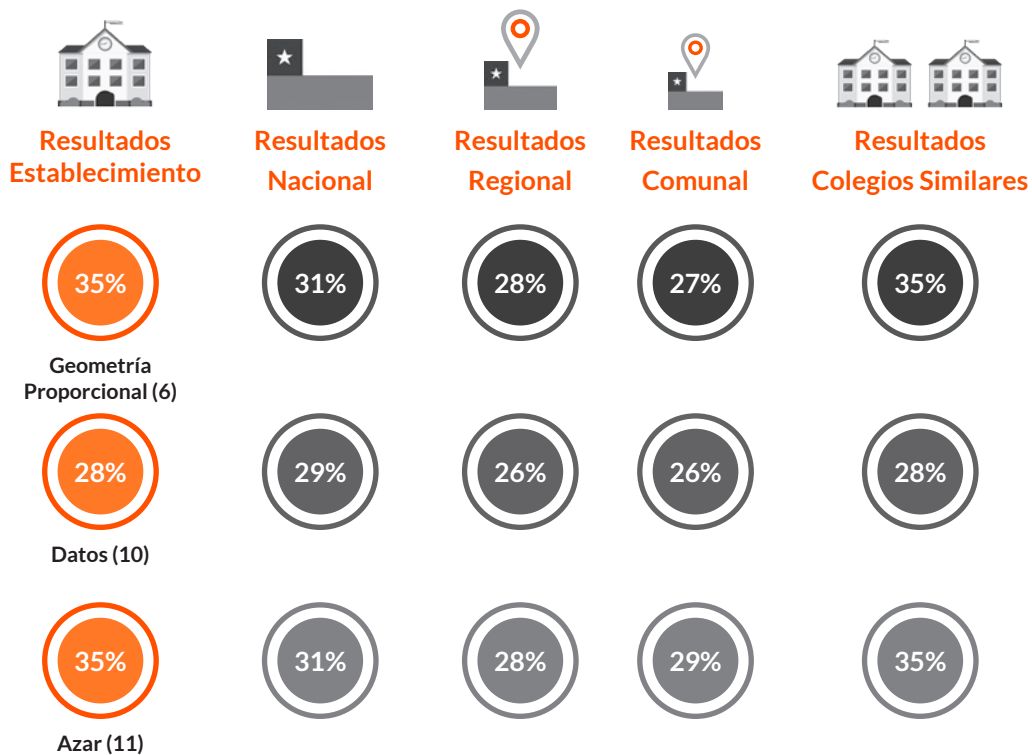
| Resultados Establecimiento | Resultados Nacional | Resultados Regional | Resultados Comunal | Resultados Colegios Similares |
|---|---|---|---|---|
| 35% | 31% | 28% | 27% | 35% |
| Geometría Proporcional (6) | | | | |
| 28% | 29% | 26% | 26% | 28% |
| Datos (10) | | | | |
| 35% | 31% | 28% | 29% | 35% |
| Azar (11) | | | | |